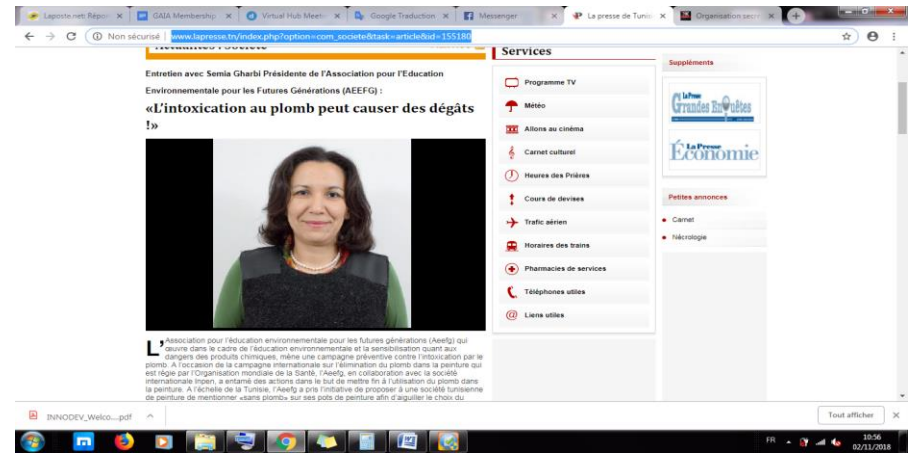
Laposte.net: Répon × | GAIA Membership × | Virtual Hub Meet × | Google Traduction × | Messenger × | La presse de Tunis × | Organisation secr ×

Non sécurisé | www.lapresse.tn/index.php?option=com_societe&task=article&id=155180

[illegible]

Entretien avec Semia Gharbi Présidente de l'Association pour l'Education Environnementale pour les Futures Générations (AEEFG) :

«L'intoxication au plomb peut causer des dégâts !»

L'Association pour l'éducation environnementale pour les futures générations (Aeefg) qui œuvre dans le cadre de l'éducation environnementale et la sensibilisation quant aux dangers des produits chimiques, mène une campagne préventive contre l'intoxication par le plomb. A l'occasion de la campagne internationale sur l'élimination du plomb dans la peinture qui est régie par l'Organisation mondiale de la Santé, l'Aeefg, en collaboration avec la société internationale Ipen, a entamé des actions dans le but de mettre fin à l'utilisation du plomb dans la peinture. A l'échelle de la Tunisie, l'Aeefg a pris l'initiative de proposer à une société tunisienne de peinture de mentionner «sans plomb» sur ses pots de peinture afin d'aiguiller le choix du

Services

Programme TV
Météo
Allons au cinéma
Carnet culturel
Heures des Prières
Cours de devises
Trafic aérien
Horaires des trains
Pharmacies de services
Téléphones utiles
Liens utiles

Suppléments

La Presse Grandes Enquêtes

La Presse Économie

Petites annonces

Carnet
Nécrologie

INNODEV_Welco....pdf

Tout afficher

FR 10:56 02/11/2018